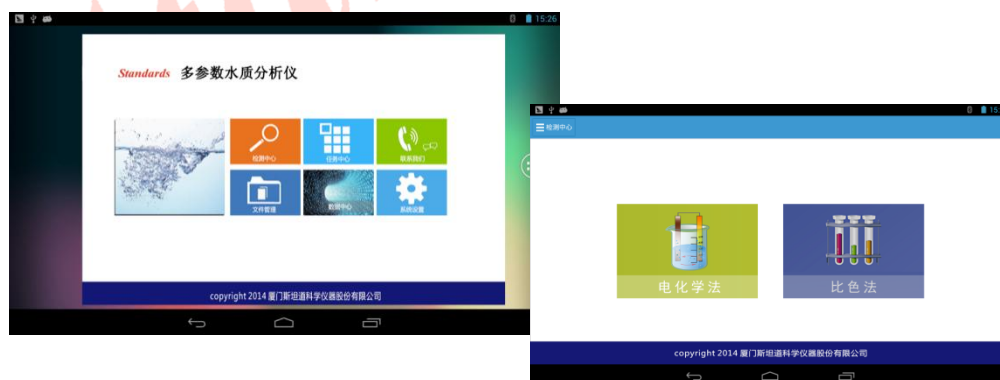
15:26

Standards 多参数水质分析仪

检测中心

任务中心

联系我们

文件管理

数据中心

系统设置

copyright 2014 厦门斯坦道科学仪器股份有限公司

15

检测中心

电化学法

比色法

copyright 2014 厦门斯坦道科学仪器股份有限公司